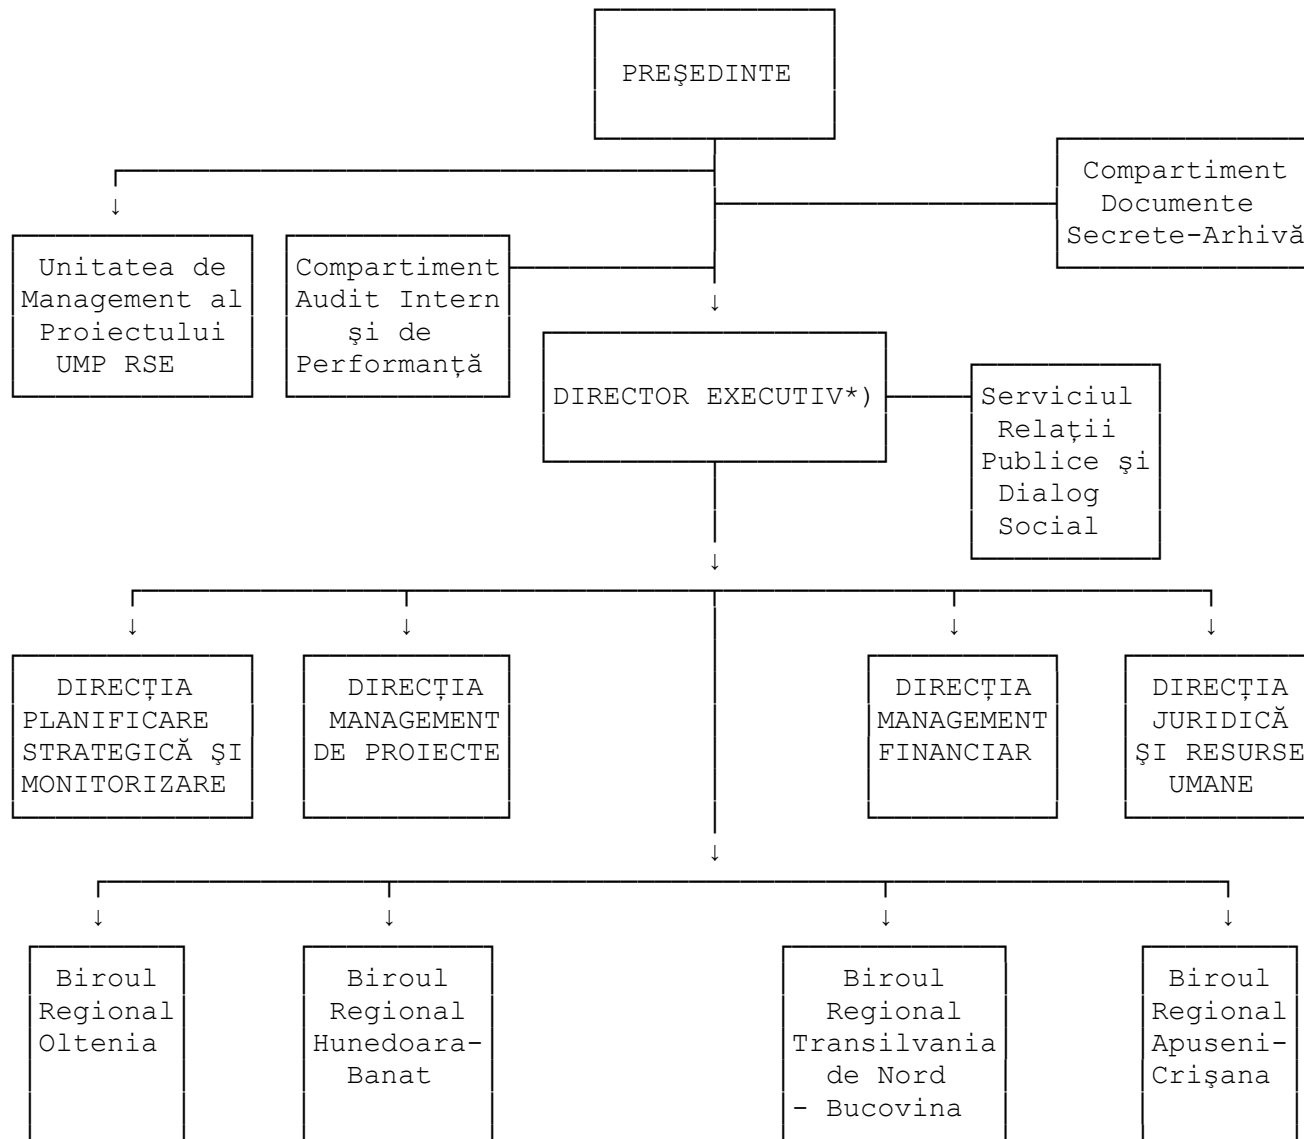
PREŞEDINTE

Unitatea de Management al Proiectului UMP RSE

Compartiment Audit Intern şi de Performanță

Compartiment Documente Secrete-Arhivă

DIRECTOR EXECUTIV*)

Serviciul Relații Publice şi Dialog Social

DIRECȚIA PLANIFICARE STRATEGICĂ ŞI MONITORIZARE

DIRECȚIA MANAGEMENT DE PROIECTE

DIRECȚIA MANAGEMENT FINANCIAR

DIRECȚIA JURIDICĂ ŞI RESURSE UMANE

Biroul Regional Oltenia

Biroul Regional Hunedoara-Banat

Biroul Regional Transilvania de Nord - Bucovina

Biroul Regional Apuseni-Crişana